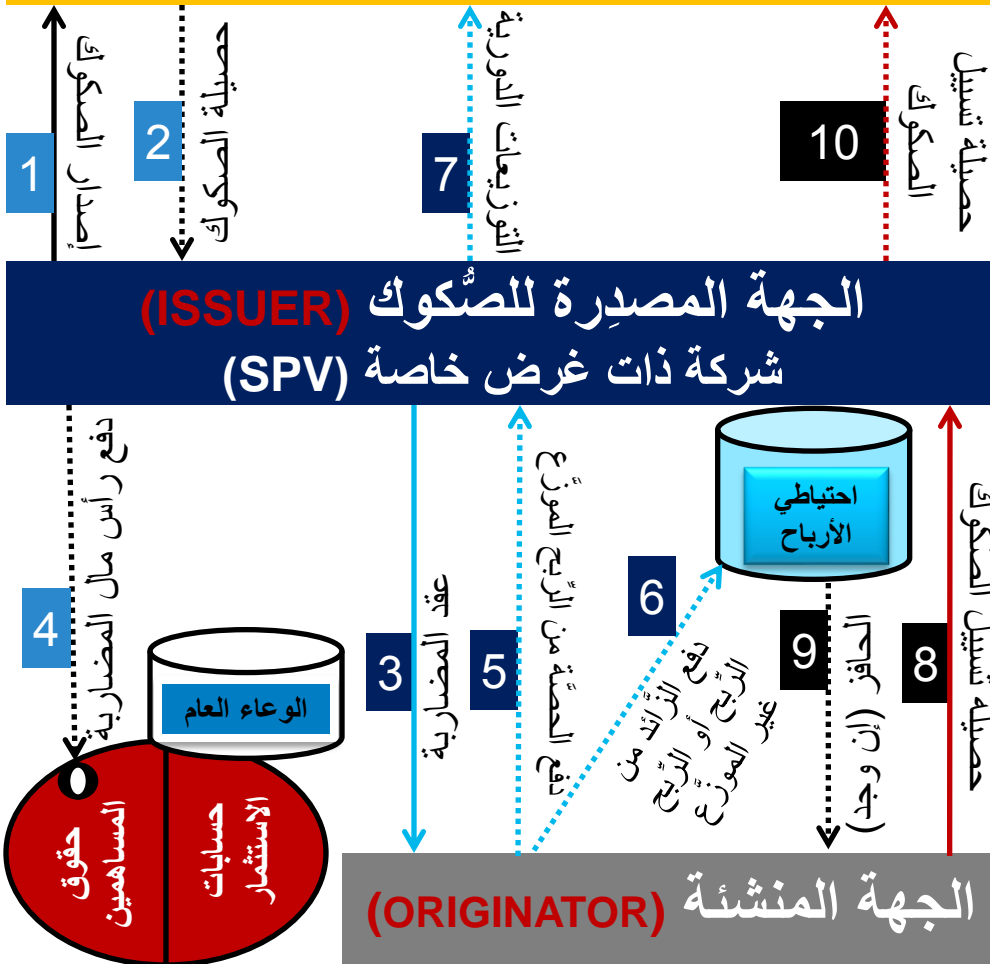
1
إصدار الصكوك
2
حصيلة الصكوك
7
التوزيعات الدورية
10
حصيلة تسييل الصكوك

الجهة المصدِرة للصُّكوك (ISSUER)
شركة ذات غرض خاصة (SPV)

4
دفع رأس مال المضاربة
الوعاء العام
حقوق المساهمين
حسابات الاستثمار
3
عقد المضاربة
5
دفع الحصّة من الرّبح الموزّع
6
دفع الزّائد من الرّبح أو الرّبح غير الموزّع
احتياطي الأرباح
9
الحافز (إن وجد)
8
حصيلة تسييل الصكوك

الجهة المنشئة (ORIGINATOR)